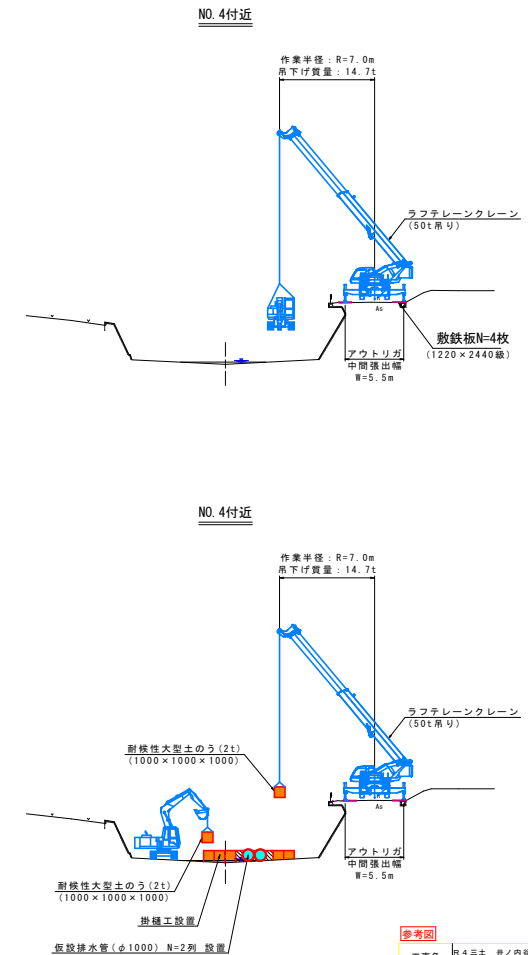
NO.4付近

作業半径：R=7.0m
吊下げ質量：14.7t

ラフテレーンクレーン
(50t吊り)

As

敷鉄板N=4枚
(1220×2440級)

アウトリガ
中間張出幅
W=5.5m

NO.4付近

作業半径：R=7.0m
吊下げ質量：14.7t

ラフテレーンクレーン
(50t吊り)

耐候性大型土のう(2t)
(1000×1000×1000)

As

アウトリガ
中間張出幅
W=5.5m

耐候性大型土のう(2t)
(1000×1000×1000)

掛樋工設置

仮設排水管(φ1000) N=2列 設置

参考図

工事名 R4三土 井ノ内 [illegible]